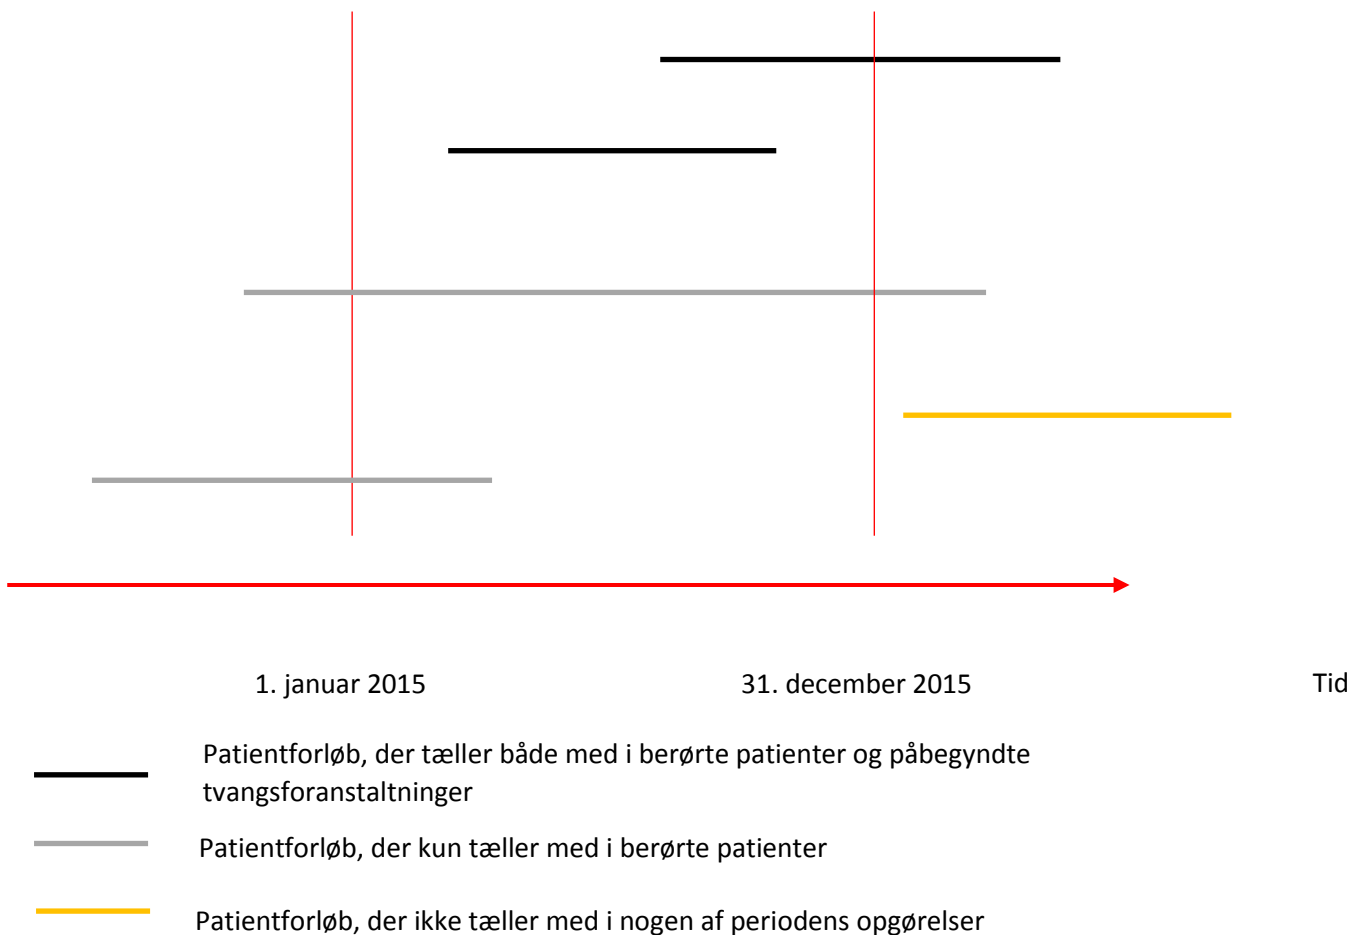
1. januar 2015

31. december 2015

Tid

Patientforløb, der tæller både med i berørte patienter og påbegyndte tvangsforanstaltninger

Patientforløb, der kun tæller med i berørte patienter

Patientforløb, der ikke tæller med i nogen af periodens opgørelser